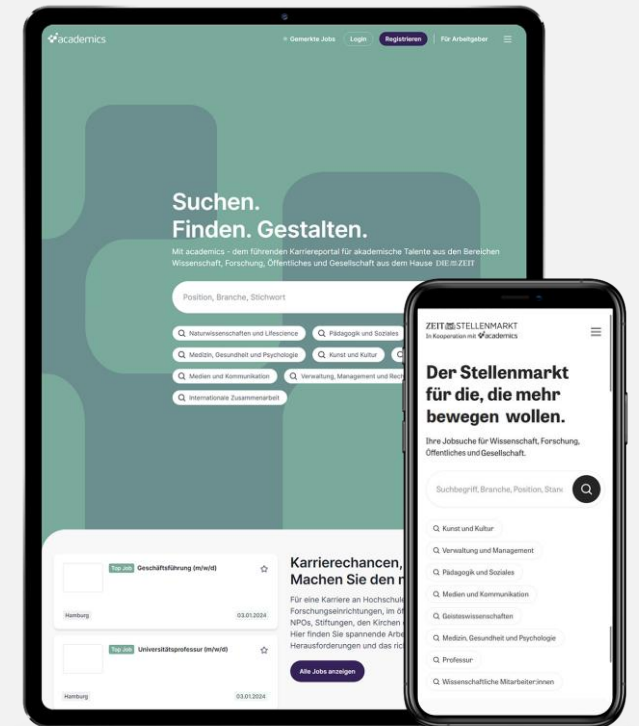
academics

Gemerkte Jobs Login Registrieren Für Arbeitgeber

Suchen. Finden. Gestalten.

Mit academics - dem führenden Karriereportal für akademische Talente aus den Bereichen Wissenschaft, Forschung, Öffentliches und Gesellschaft aus dem Hause DIE ZEIT

Position, Branche, Stichwort

Naturwissenschaften und Lifescience
Pädagogik und Soziales
Medizin, Gesundheit und Psychologie
Kunst und Kultur
Medien und Kommunikation
Verwaltung, Management und Rech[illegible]
Internationale Zusammenarbeit

Top Job Geschäftsführung (m/w/d)
Hamburg 03.01.2024

Top Job Universitätsprofessur (m/w/d)
Hamburg 03.01.2024

Karrierechancen, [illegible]
Machen Sie den n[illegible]

Für eine Karriere an Hochschule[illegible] Forschungseinrichtungen, im öf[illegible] NPOs, Stiftungen, den Kirchen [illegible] Hier finden Sie spannende Arbe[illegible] Herausforderungen und das ric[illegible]

Alle Jobs anzeigen

ZEIT STELLENMARKT
In Kooperation mit academics

Der Stellenmarkt für die, die mehr bewegen wollen.

Ihre Jobsuche für Wissenschaft, Forschung, Öffentliches und Gesellschaft.

Suchbegriff, Branche, Position, Stan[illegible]

Kunst und Kultur
Verwaltung und Management
Pädagogik und Soziales
Medien und Kommunikation
Geisteswissenschaften
Medizin, Gesundheit und Psychologie
Professur
Wissenschaftliche Mitarbeiter:innen